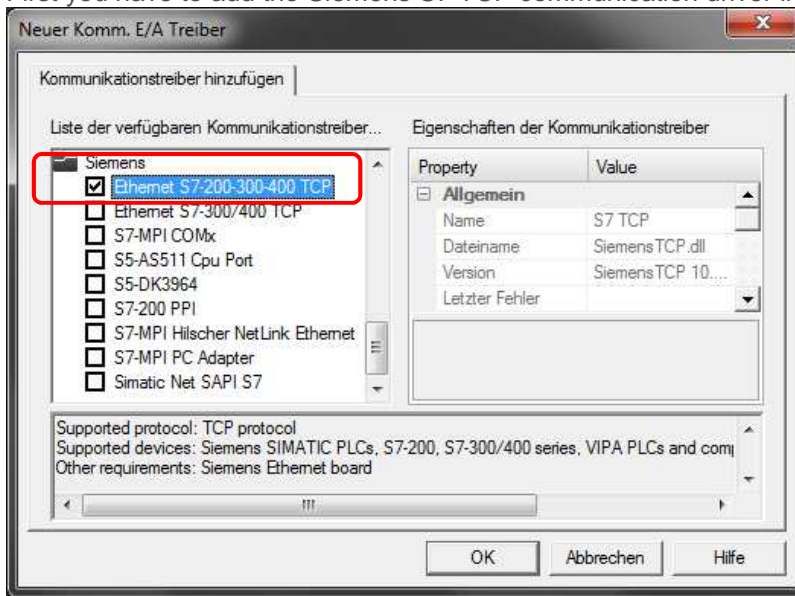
After you have to add the Siemens S7 TCP communication driver. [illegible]

Neuer Komm. E/A Treiber

Kommunikationstreiber hinzufügen

Liste der verfügbaren Kommunikationstreiber...

Siemens
☑ Ethernet S7-200-300-400 TCP
☐ Ethernet S7-300/400 TCP
☐ S7-MPI COMx
☐ S5-AS511 Cpu Port
☐ S5-DK3964
☐ S7-200 PPI
☐ S7-MPI Hilscher NetLink Ethernet
☐ S7-MPI PC Adapter
☐ Simatic Net SAPI S7

Eigenschaften der Kommunikationstreiber

| Property | Value |
|---|---|
| Allgemein | |
| Name | S7 TCP |
| Dateiname | SiemensTCP.dll |
| Version | SiemensTCP 10.... |
| Letzter Fehler | |

Supported protocol: TCP protocol
Supported devices: Siemens SIMATIC PLCs, S7-200, S7-300/400 series, VIPA PLCs and com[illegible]
Other requirements: Siemens Ethernet board

OK Abbrechen Hilfe